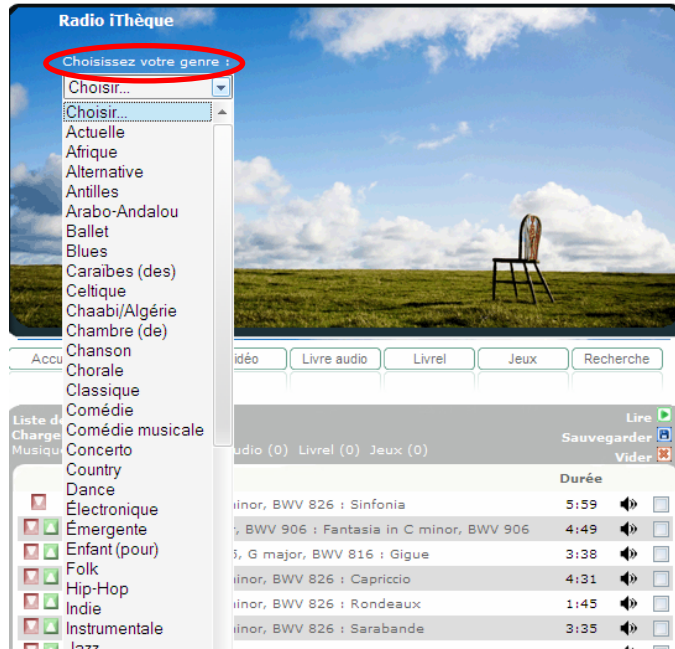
Radio iThèque

Choisissez votre genre :

Choisir...

Choisir...
Actuelle
Afrique
Alternative
Antilles
Arabo-Andalou
Ballet
Blues
Caraïbes (des)
Celtique
Chaabi/Algérie
Chambre (de)
Chanson
Chorale
Classique
Comédie
Comédie musicale
Concerto
Country
Dance
Électronique
Émergente
Enfant (pour)
Folk
Hip-Hop
Indie
Instrumentale
Jazz

Accu | idéo | Livre audio | Livrel | Jeux | Recherche

Liste d
Charge
Musique
udio (0) Livrel (0) Jeux (0)

Lire
Sauvegarder
Vider

Durée

minor, BWV 826 : Sinfonia 5:59
, BWV 906 : Fantasia in C minor, BWV 906 4:49
5, G major, BWV 816 : Gigue 3:38
inor, BWV 826 : Capriccio 4:31
inor, BWV 826 : Rondeaux 1:45
inor, BWV 826 : Sarabande 3:35